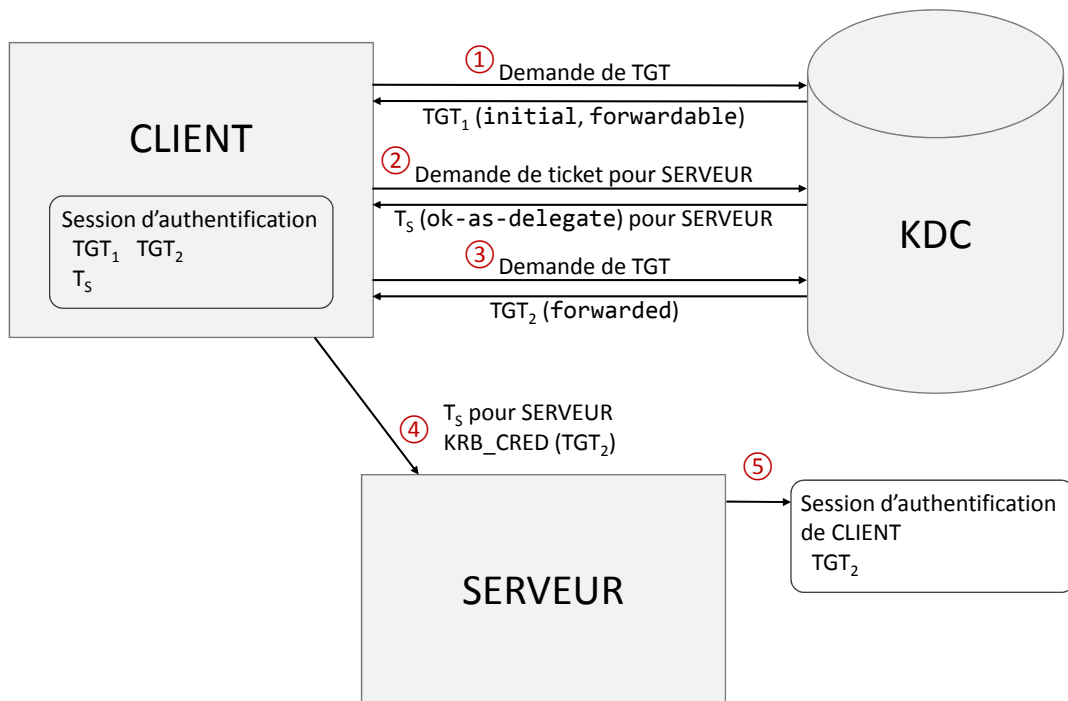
CLIENT

Session d'authentification
$TGT_1$ $TGT_2$
$T_S$

① Demande de TGT

$TGT_1$ (initial, forwardable)

② Demande de ticket pour SERVEUR

$T_S$ (ok-as-delegate) pour SERVEUR

③ Demande de TGT

$TGT_2$ (forwarded)

KDC

④ $T_S$ pour SERVEUR
KRB_CRED ($TGT_2$)

⑤

Session d'authentification de CLIENT
$TGT_2$

SERVEUR